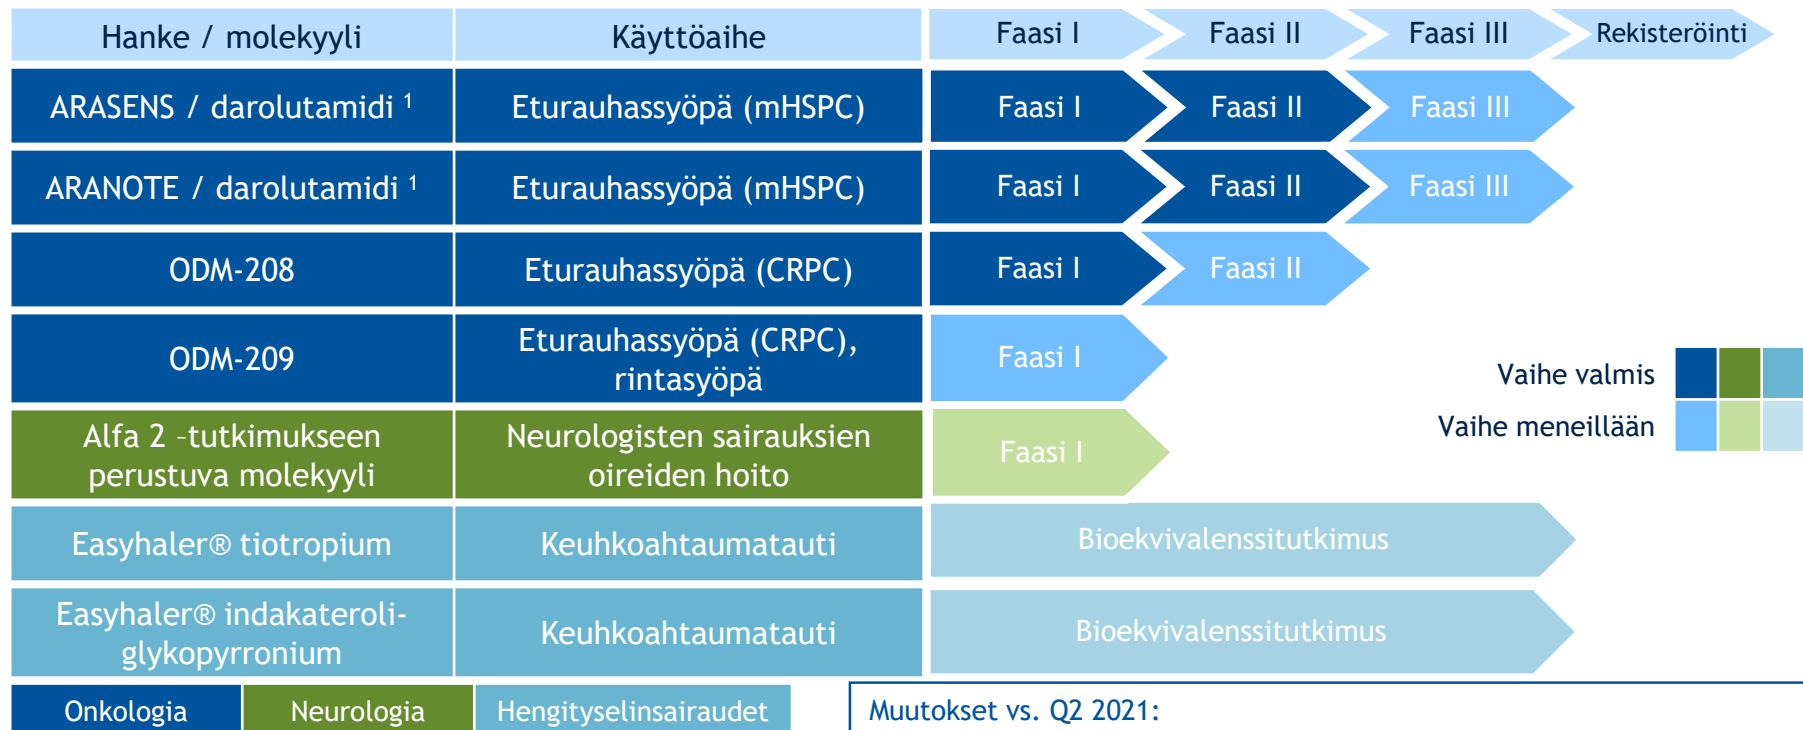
| Hanke / molekyyli | Käyttöaihe | Faasi I | Faasi II | Faasi III | Rekisteröinti |
|---|---|---|---|---|---|
| ARASENS / darolutamidi ¹ | Eturauhassyöpä (mHSPC) | Faasi I | Faasi II | Faasi III | |
| ARANOTE / darolutamidi ¹ | Eturauhassyöpä (mHSPC) | Faasi I | Faasi II | Faasi III | |
| ODM-208 | Eturauhassyöpä (CRPC) | Faasi I | Faasi II | | |
| ODM-209 | Eturauhassyöpä (CRPC), rintasyöpä | Faasi I | | | |
| Alfa 2 -tutkimukseen perustuva molekyyli | Neurologisten sairauksien oireiden hoito | Faasi I | | | |
| Easyhaler® tiotropium | Keuhkoahtaumatauti | Bioekvivalenssitutkimus | | | |
| Easyhaler® indakateroli-glykopyrronium | Keuhkoahtaumatauti | Bioekvivalenssitutkimus | | | |

Vaihe valmis
Vaihe meneillään

Onkologia
Neurologia
Hengityselinsairaudet

Muutokset vs. Q2 2021: